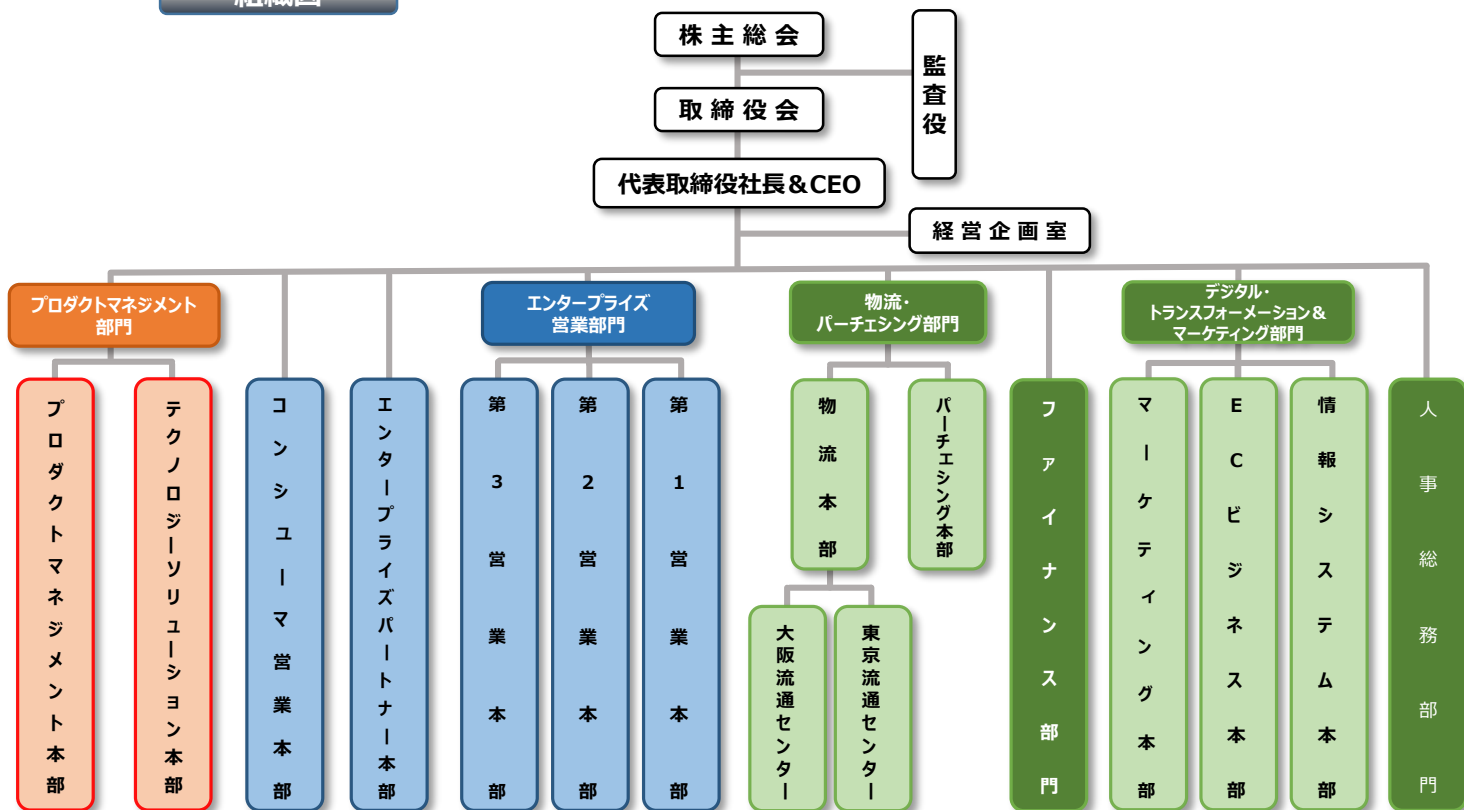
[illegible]

株主総会

監査役

取締役会

代表取締役社長＆CEO

経営企画室

プロダクトマネジメント部門

エンタープライズ営業部門

物流・パーチェシング部門

デジタル・トランスフォーメーション＆マーケティング部門

プロダクトマネジメント本部

テクノロジーソリューション本部

コンシューマ営業本部

エンタープライズパートナー本部

第3営業本部

第2営業本部

第1営業本部

物流本部

パーチェシング本部

大阪流通センター

東京流通センター

ファイナンス部門

マーケティング本部

ECビジネス本部

情報システム本部

人事総務部門